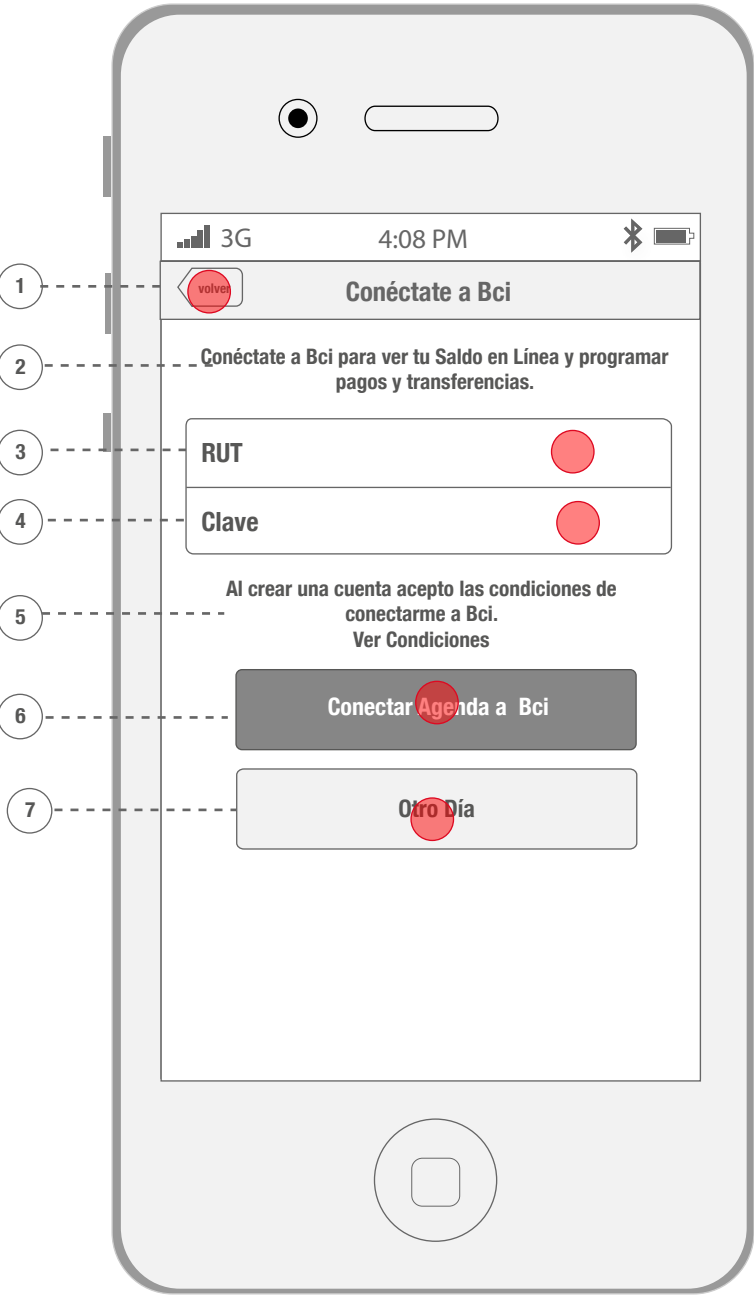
3G 4:08 PM

1

volver

Conéctate a Bci

2

Conéctate a Bci para ver tu Saldo en Línea y programar pagos y transferencias.

3

RUT

4

Clave

5

Al crear una cuenta acepto las condiciones de conectarme a Bci.
Ver Condiciones

6

Conectar Agenda a Bci

7

Otro Día